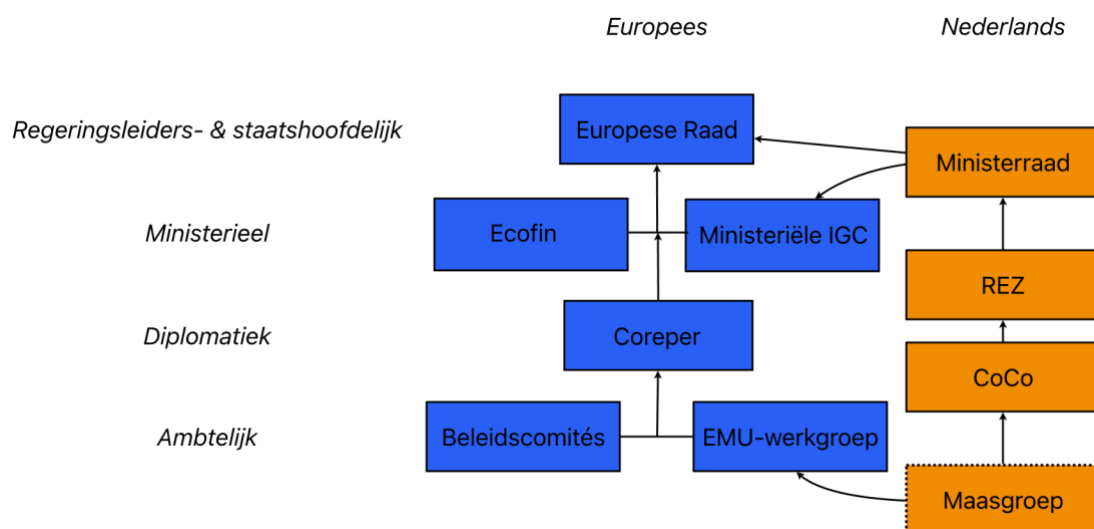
Europees

Nederlands

Regeringsleiders- & staatshoofdelijk

Europese Raad

Ministerraad

Ministerieel

Ecofin

Ministeriële IGC

REZ

Diplomatiek

Coreper

CoCo

Ambtelijk

Beleidscomités

EMU-werkgroep

Maasgroep